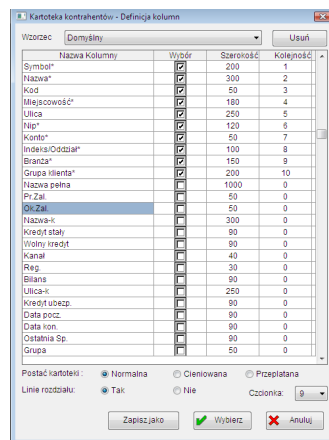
Kartoteka kontrahentów - Definicja kolumn

Wzorzec Domyślny Usuń

| Nazwa Kolumny | Wybór | Szerokość | Kolejność |
|---|---|---|---|
| Symbol* | ☑ | 200 | 1 |
| Nazwa* | ☑ | 300 | 2 |
| Kod | ☑ | 50 | 3 |
| Miejscowość* | ☑ | 180 | 4 |
| Ulica | ☑ | 250 | 5 |
| Nip* | ☑ | 120 | 6 |
| Konto* | ☑ | 50 | 7 |
| Indeks/Oddział* | ☑ | 100 | 8 |
| Branża* | ☑ | 150 | 9 |
| Grupa klienta* | ☑ | 200 | 10 |
| Nazwa pełna | ☐ | 1000 | 0 |
| Pr.Zal. | ☐ | 50 | 0 |
| Ok.Zal. | ☐ | 50 | 0 |
| Nazwa-k | ☐ | 300 | 0 |
| Kredyt stały | ☐ | 90 | 0 |
| Wolny kredyt | ☐ | 90 | 0 |
| Kanał | ☐ | 40 | 0 |
| Reg. | ☐ | 30 | 0 |
| Bilans | ☐ | 90 | 0 |
| Ulica-k | ☐ | 250 | 0 |
| Kredyt ubezp. | ☐ | 90 | 0 |
| Data pocz. | ☐ | 90 | 0 |
| Data kon. | ☐ | 90 | 0 |
| Ostatnia Sp. | ☐ | 90 | 0 |
| Grupa | ☐ | 50 | 0 |

Postać kartoteki: Normalna Cieniowana Przeplatana

Linie rozdziału: Tak Nie Czcionka: 9

Zapisz jako Wybierz Anuluj